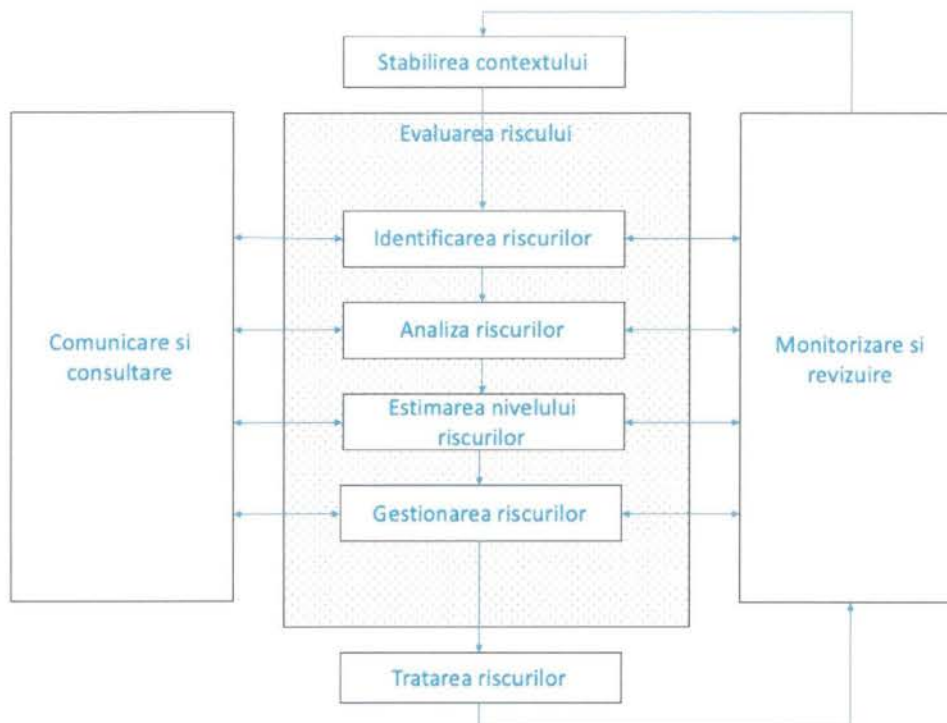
Stabilirea contextului

Evaluarea riscului

Comunicare si consultare

Identificarea riscurilor

Analiza riscurilor

Estimarea nivelului riscurilor

Gestionarea riscurilor

Monitorizare si revizuire

Tratarea riscurilor